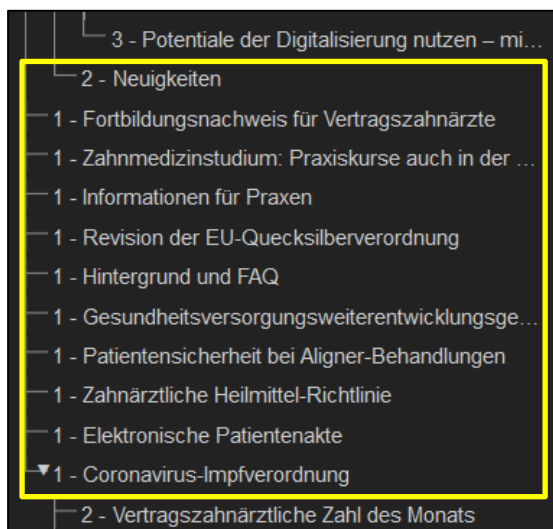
3 - Potentiale der Digitalisierung nutzen – mi…
2 - Neuigkeiten
1 - Fortbildungsnachweis für Vertragszahnärzte
1 - Zahnmedizinstudium: Praxiskurse auch in der …
1 - Informationen für Praxen
1 - Revision der EU-Quecksilberverordnung
1 - Hintergrund und FAQ
1 - Gesundheitsversorgungsweiterentwicklungsge…
1 - Patientensicherheit bei Aligner-Behandlungen
1 - Zahnärztliche Heilmittel-Richtlinie
1 - Elektronische Patientenakte
1 - Coronavirus-Impfverordnung
2 - Vertragszahnärztliche Zahl des Monats